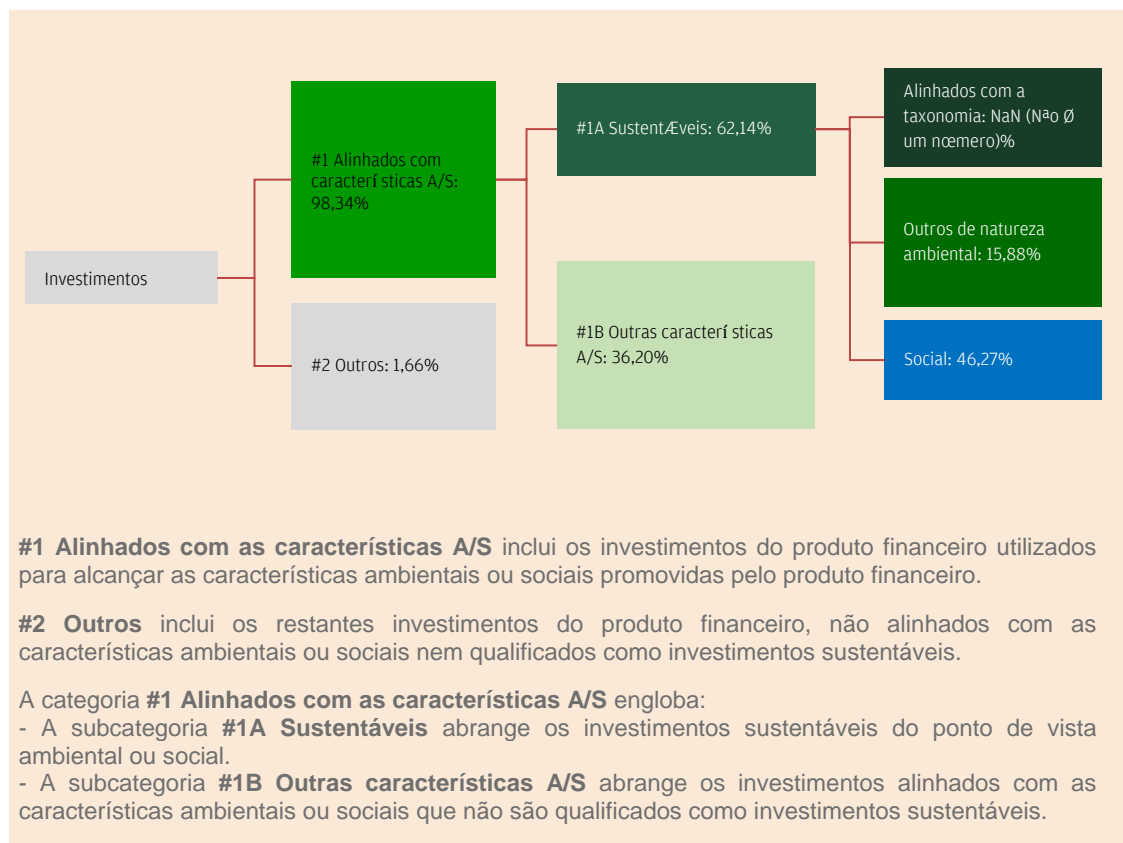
Investimentos

#1 Alinhados com caracterí sticas A/S: 98,34%

#2 Outros: 1,66%

#1A SustentÆveis: 62,14%

#1B Outras caracterí sticas A/S: 36,20%

Alinhados com a taxonomia: NaN (Nªo Ø um nœmero)%

Outros de natureza ambiental: 15,88%

Social: 46,27%

**#1 Alinhados com as características A/S** inclui os investimentos do produto financeiro utilizados para alcançar as características ambientais ou sociais promovidas pelo produto financeiro.

**#2 Outros** inclui os restantes investimentos do produto financeiro, não alinhados com as características ambientais ou sociais nem qualificados como investimentos sustentáveis.

A categoria **#1 Alinhados com as características A/S** engloba:
- A subcategoria **#1A Sustentáveis** abrange os investimentos sustentáveis do ponto de vista ambiental ou social.
- A subcategoria **#1B Outras características A/S** abrange os investimentos alinhados com as características ambientais ou sociais que não são qualificados como investimentos sustentáveis.